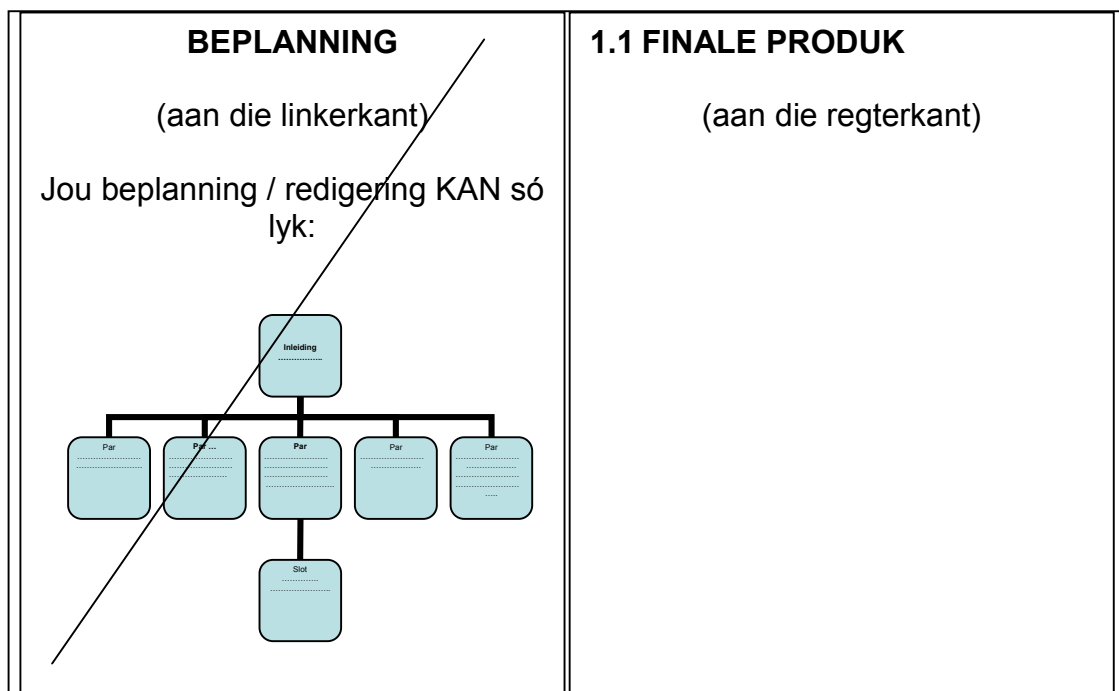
| BEPLANNING | 1.1 FINALE PRODUK |
|---|---|
| (aan die linkerkant) | (aan die regterkant) |
| Jou beplanning / redigering KAN só lyk: | |

Inleiding
....................

Par
......................
......................

Par ...
......................
......................

Par
......................
......................
......................

Par
......................
......................

Par
......................
......................
......................
.....

Slot
..............
......................